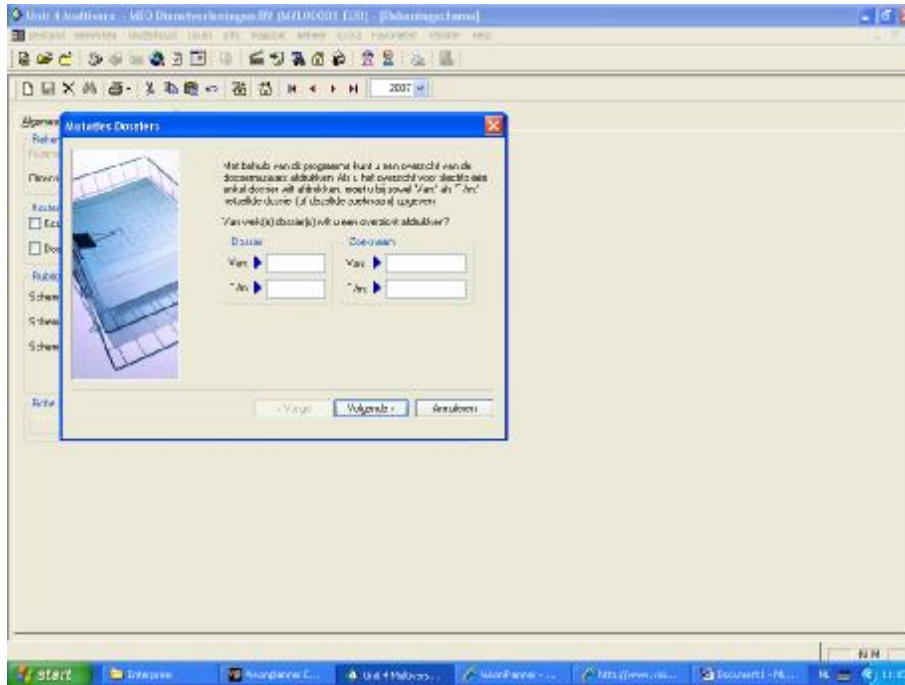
Unit 4 Multivers - MEO Dienstverleningen BV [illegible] - [Rekeningschema]

2007

Algemeen

Mutaties Dossiers

Met behulp van dit programma kunt u een overzicht van de dossiermutaties afdrukken. Als u het overzicht voor slechts één enkel dossier wilt afdrukken, moet u bij zowel 'Van' als 'T/m' hetzelfde dossier (of dezelfde zoeknaam) opgeven.

Van welk(e) dossier(s) wilt u een overzicht afdrukken?

Dossier

Van

T/m

Zoeknaam

Van

T/m

< Vorige

Volgende >

Annuleren

start

Enterprise

Unit 4 Multivers...

NUM